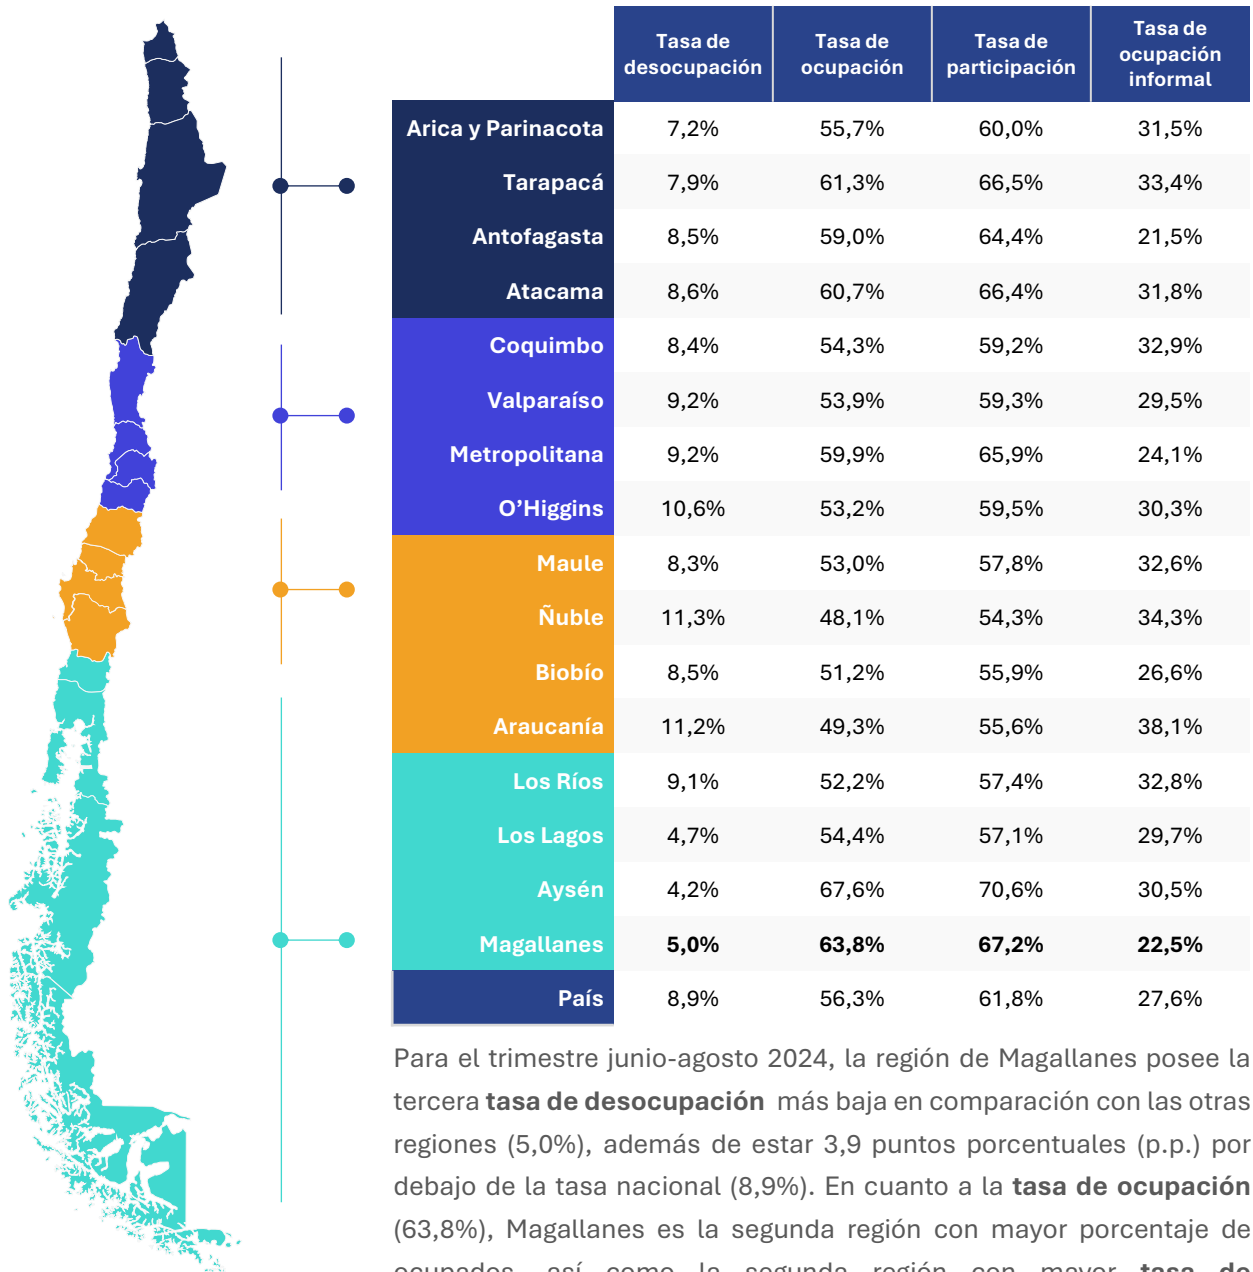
|  | Tasa de desocupación | Tasa de ocupación | Tasa de participación | Tasa de ocupación informal |
|---|---|---|---|---|
| Arica y Parinacota | 7,2% | 55,7% | 60,0% | 31,5% |
| Tarapacá | 7,9% | 61,3% | 66,5% | 33,4% |
| Antofagasta | 8,5% | 59,0% | 64,4% | 21,5% |
| Atacama | 8,6% | 60,7% | 66,4% | 31,8% |
| Coquimbo | 8,4% | 54,3% | 59,2% | 32,9% |
| Valparaíso | 9,2% | 53,9% | 59,3% | 29,5% |
| Metropolitana | 9,2% | 59,9% | 65,9% | 24,1% |
| O'Higgins | 10,6% | 53,2% | 59,5% | 30,3% |
| Maule | 8,3% | 53,0% | 57,8% | 32,6% |
| Ñuble | 11,3% | 48,1% | 54,3% | 34,3% |
| Biobío | 8,5% | 51,2% | 55,9% | 26,6% |
| Araucanía | 11,2% | 49,3% | 55,6% | 38,1% |
| Los Ríos | 9,1% | 52,2% | 57,4% | 32,8% |
| Los Lagos | 4,7% | 54,4% | 57,1% | 29,7% |
| Aysén | 4,2% | 67,6% | 70,6% | 30,5% |
| Magallanes | **5,0%** | **63,8%** | **67,2%** | **22,5%** |
| País | 8,9% | 56,3% | 61,8% | 27,6% |

Para el trimestre junio-agosto 2024, la región de Magallanes posee la tercera **tasa de desocupación** más baja en comparación con las otras regiones (5,0%), además de estar 3,9 puntos porcentuales (p.p.) por debajo de la tasa nacional (8,9%). En cuanto a la **tasa de ocupación** (63,8%), Magallanes es la segunda región con mayor porcentaje de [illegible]